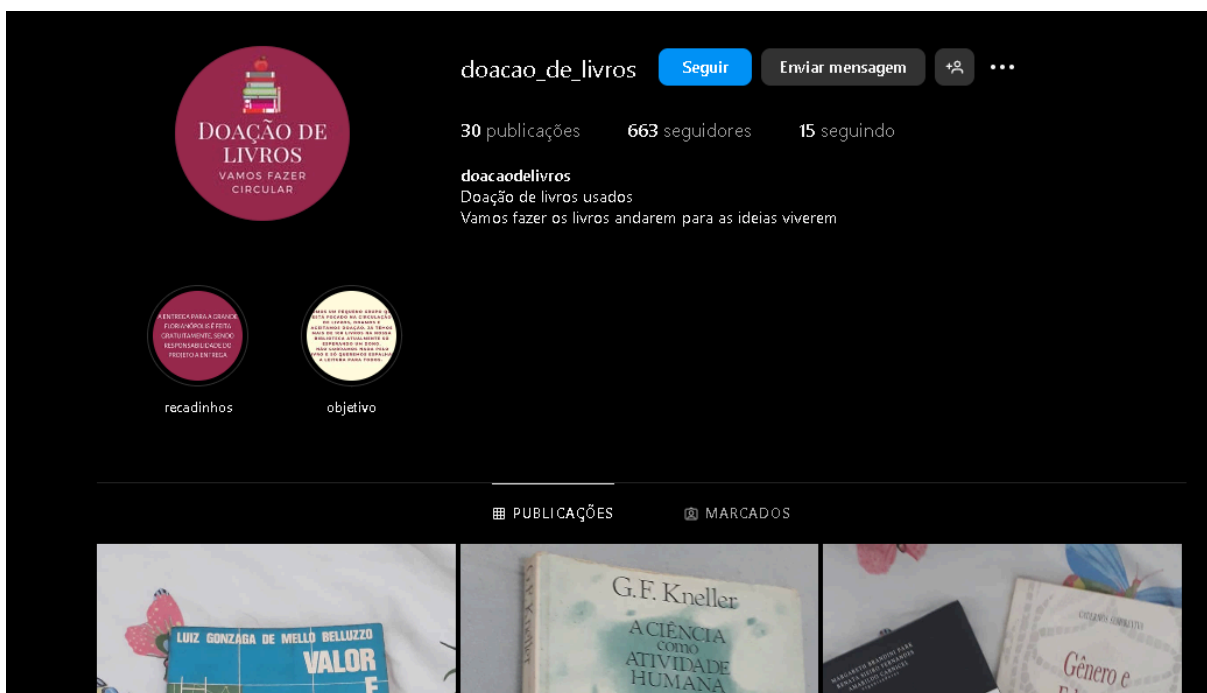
DOAÇÃO DE LIVROS
VAMOS FAZER CIRCULAR

doacao_de_livros Seguir Enviar mensagem

30 publicações 663 seguidores 15 seguindo

doacaodelivros
Doação de livros usados
Vamos fazer os livros andarem para as ideias viverem

A ENTREGA PARA A GRANDE FLORIANÓPOLIS É FEITA GRATUITAMENTE, SENDO RESPONSABILIDADE DO PROJETO A ENTREGA

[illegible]

recadinhos

objetivo

PUBLICAÇÕES MARCADOS

LUIZ GONZAGA DE MELLO BELLUZZO
VALOR
E

G.F. Kneller
A CIÊNCIA como ATIVIDADE HUMANA

MARGARETH BRANDINI PARK
RENATA SIEIRO FERNANDES
AMARILDO CARNICEL

Gênero e